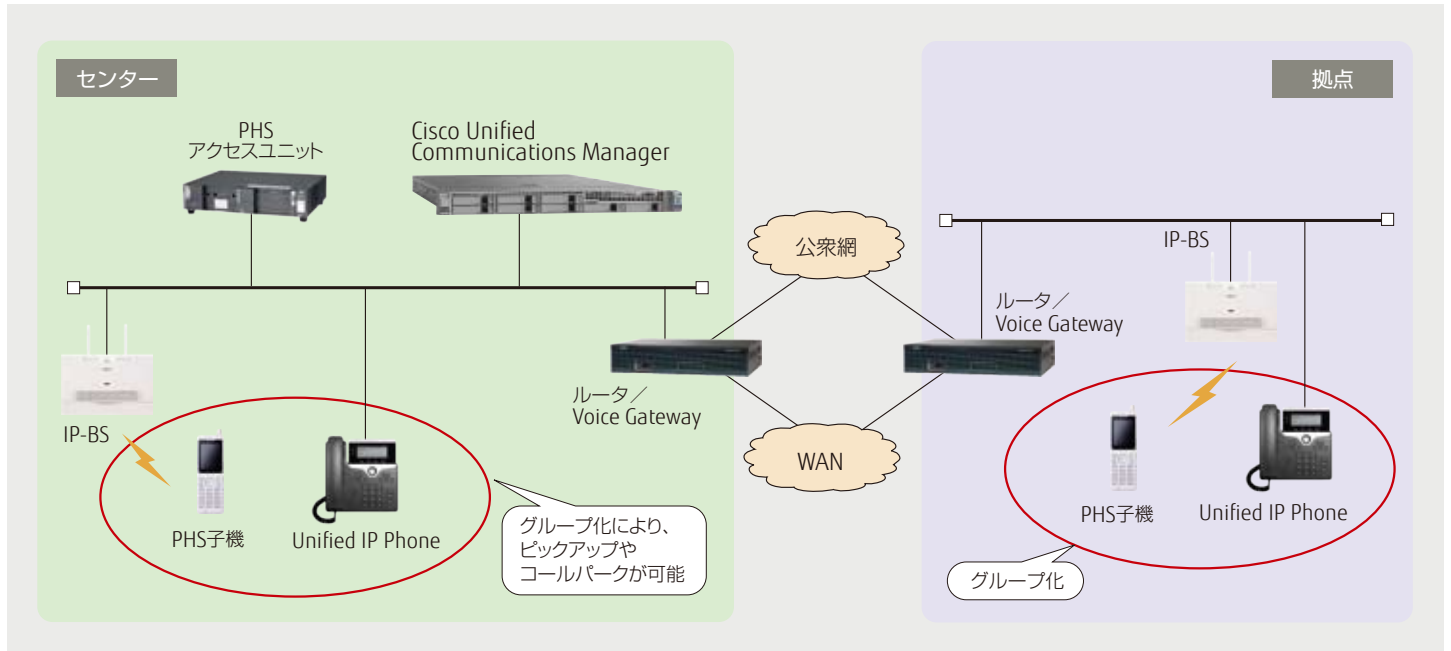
センター

PHS
アクセスユニット

Cisco Unified
Communications Manager

IP-BS

PHS子機

Unified IP Phone

グループ化により、
ピックアップや
コールパークが可能

公衆網

WAN

ルータ／
Voice Gateway

ルータ／
Voice Gateway

拠点

IP-BS

PHS子機

Unified IP Phone

グループ化